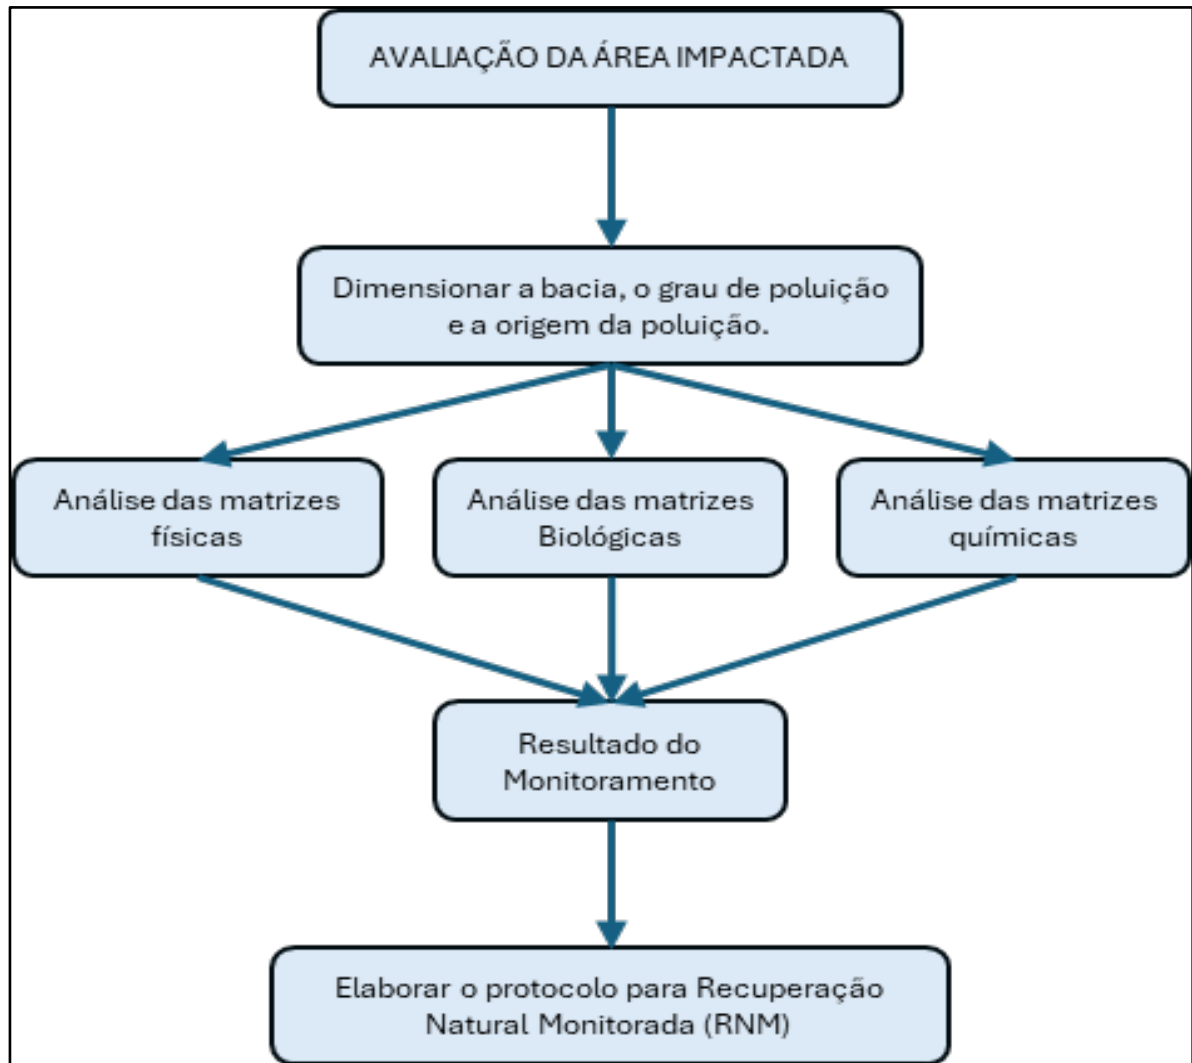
AVALIAÇÃO DA ÁREA IMPACTADA

Dimensionar a bacia, o grau de poluição e a origem da poluição.

Análise das matrizes físicas

Análise das matrizes Biológicas

Análise das matrizes químicas

Resultado do Monitoramento

Elaborar o protocolo para Recuperação Natural Monitorada (RNM)